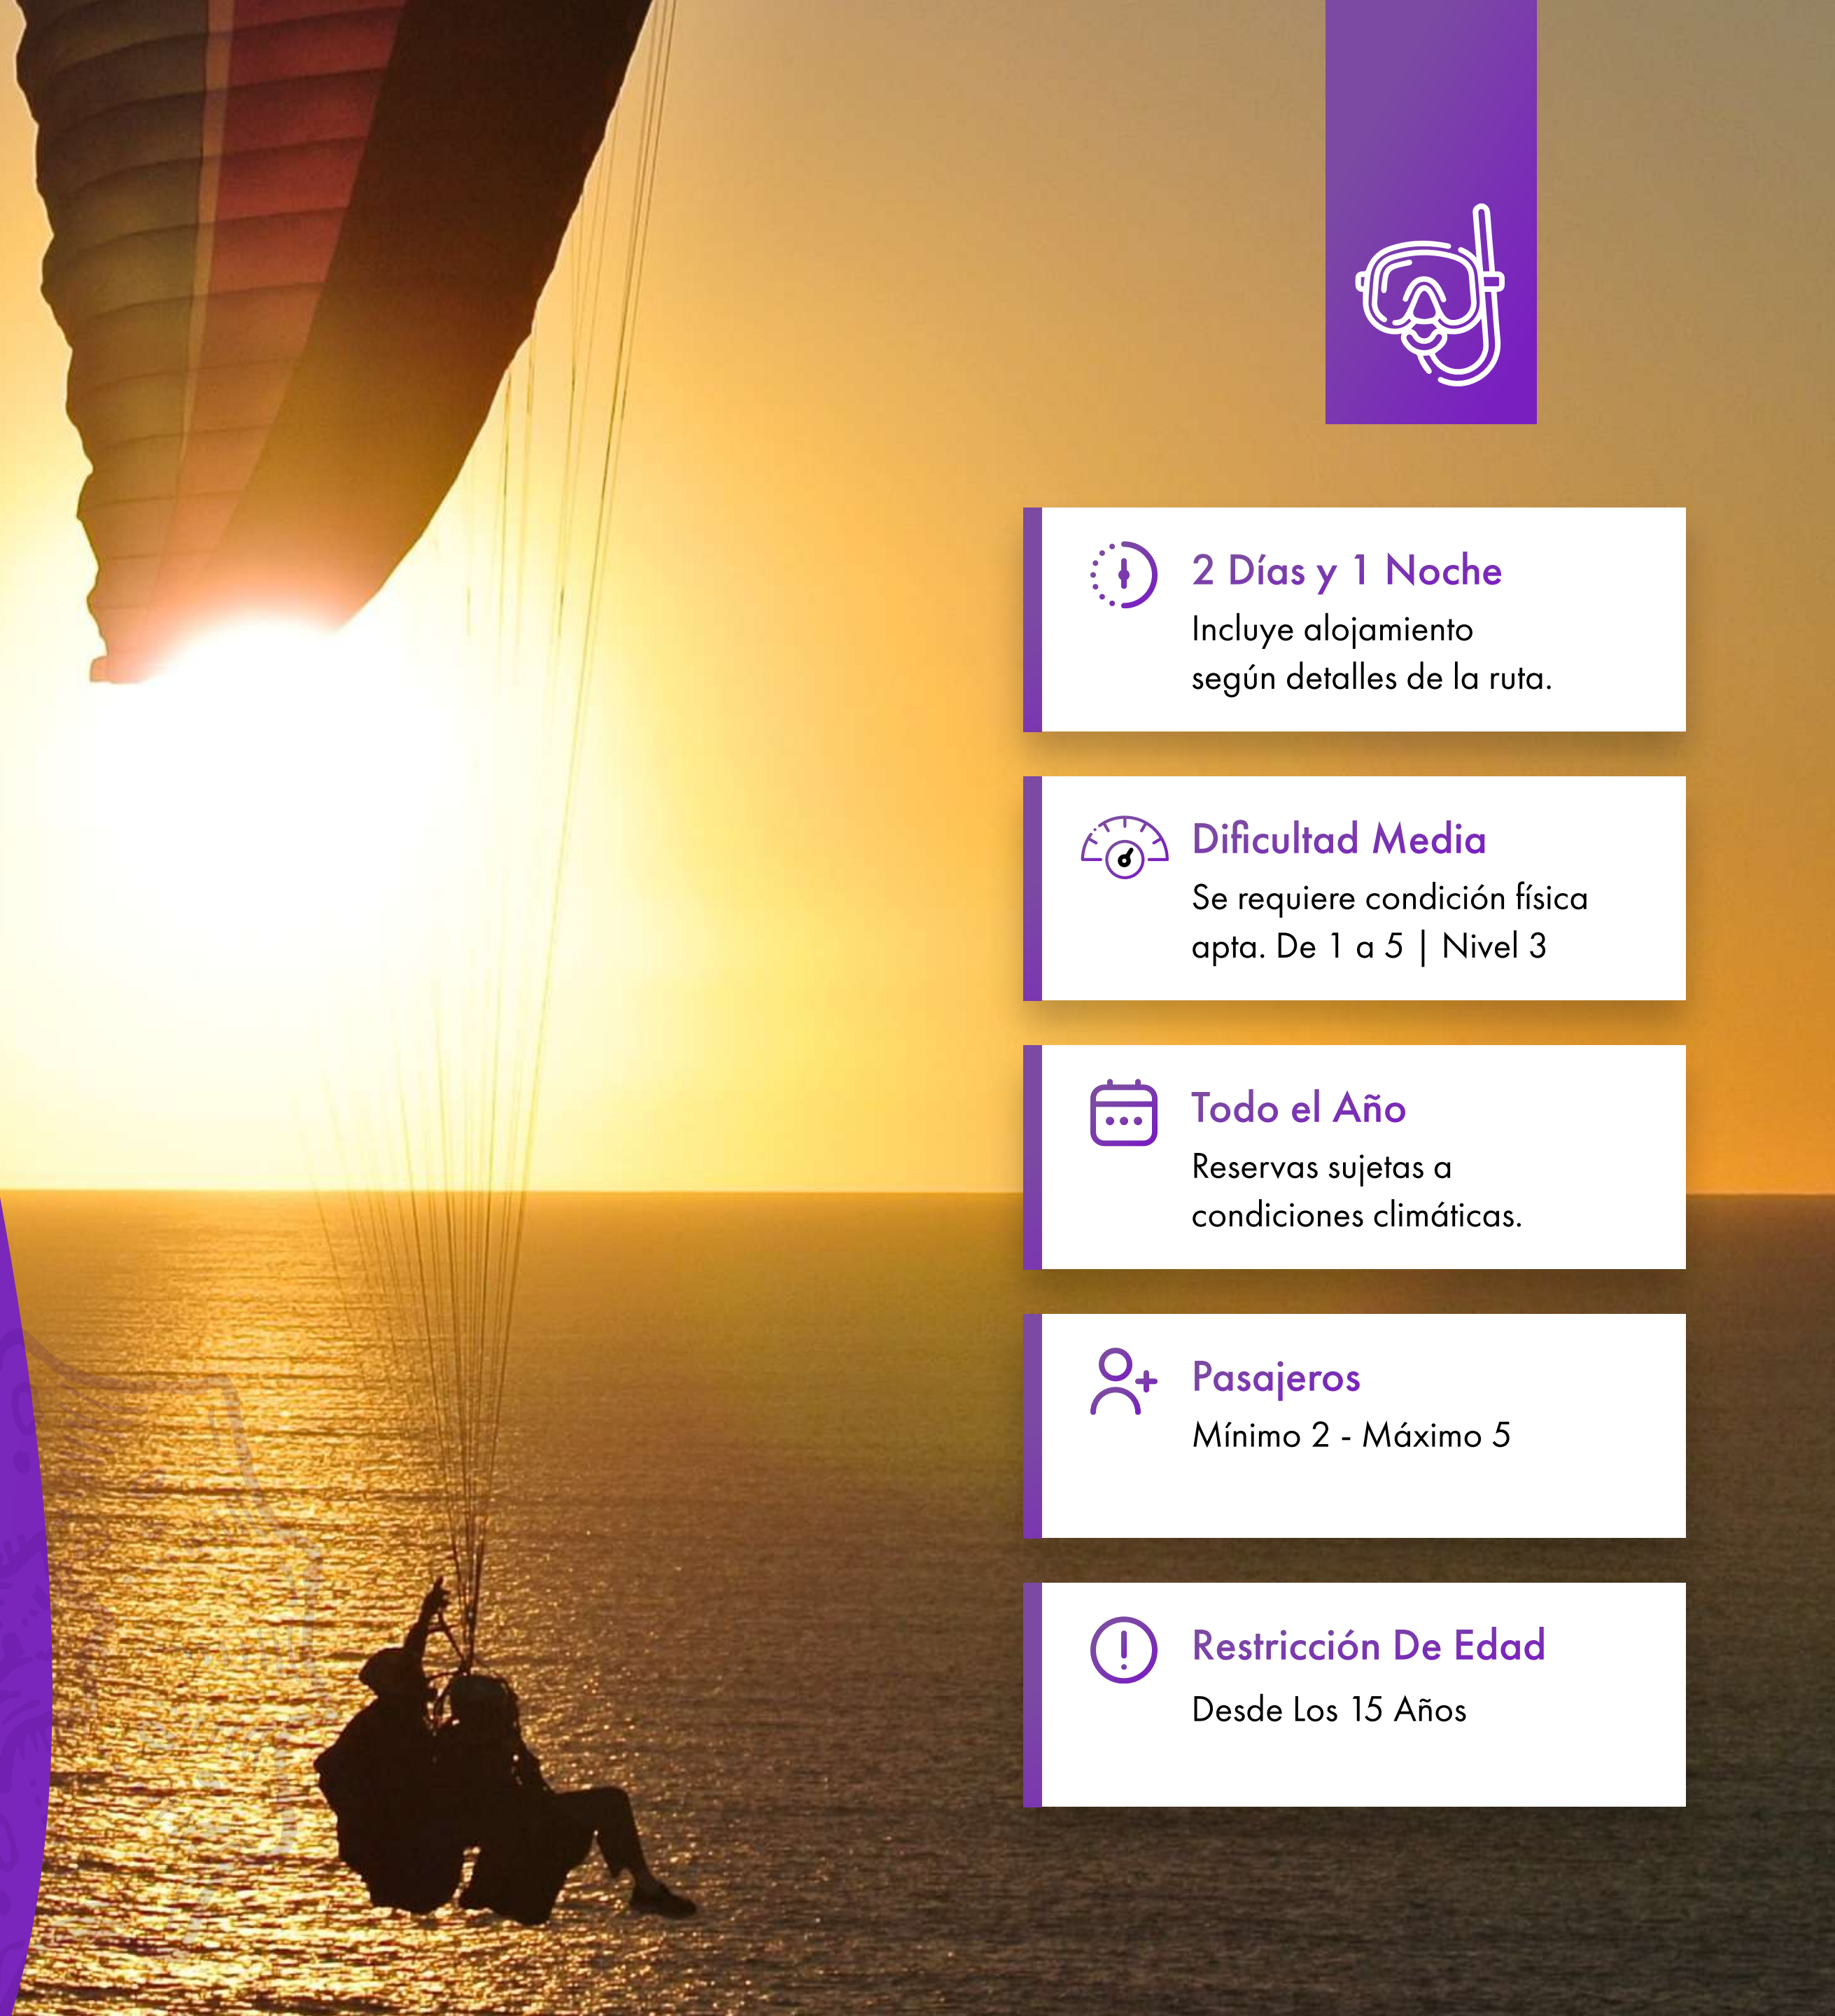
2 Días y 1 Noche
Incluye alojamiento según detalles de la ruta.

Dificultad Media
Se requiere condición física apta. De 1 a 5 | Nivel 3

Todo el Año
Reservas sujetas a condiciones climáticas.

Pasajeros
Mínimo 2 - Máximo 5

Restricción De Edad
Desde Los 15 Años